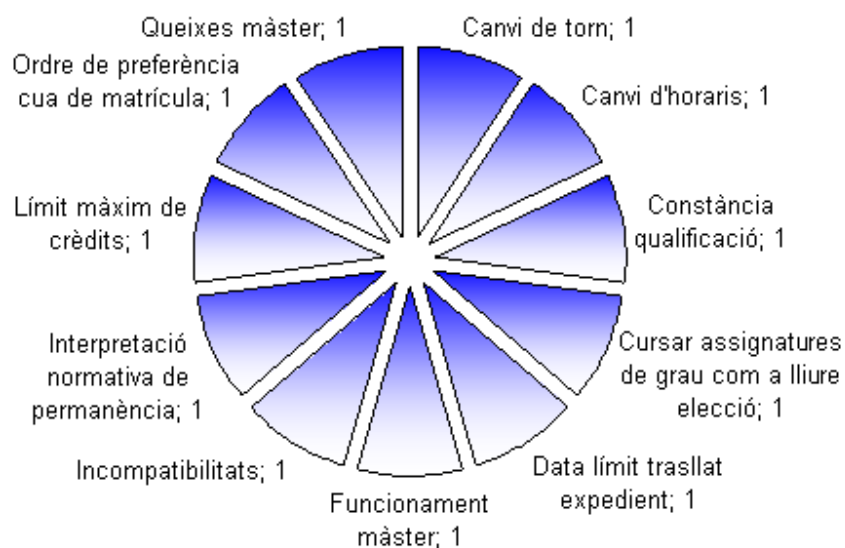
Queixes màster; 1

Canvi de torn; 1

Canvi d'horaris; 1

Constància qualificació; 1

Cursar assignatures de grau com a lliure elecció; 1

Data límit trasllat expedient; 1

Funcionament màster; 1

Incompatibilitats; 1

Interpretació normativa de permanència; 1

Límit màxim de crèdits; 1

Ordre de preferència cua de matrícula; 1